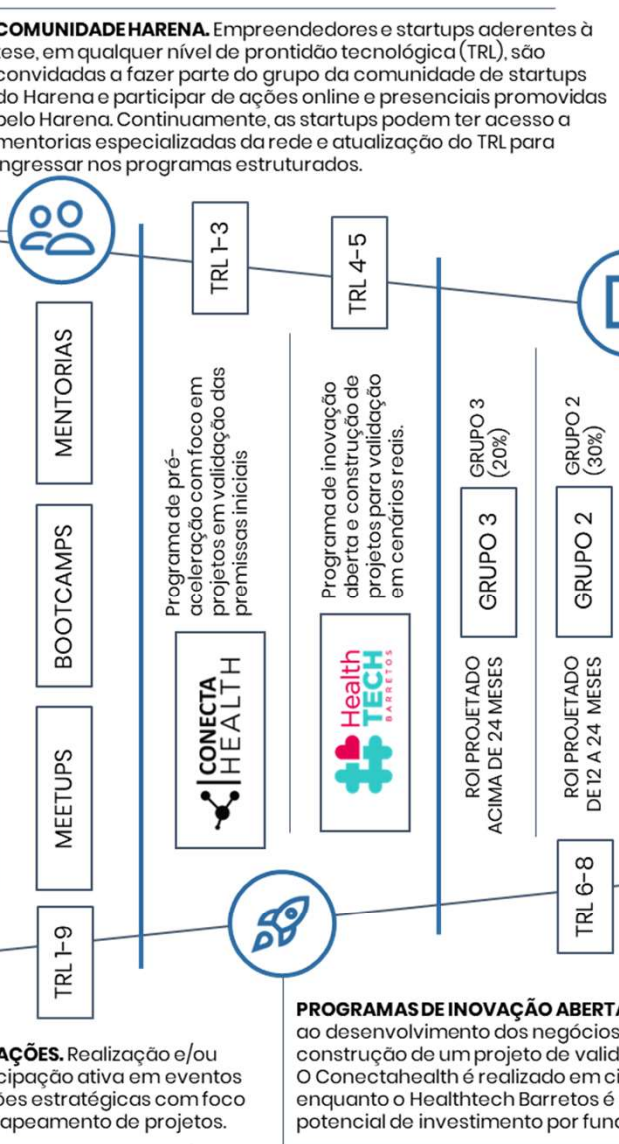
COMUNIDADE HARENA. Empreendedores e startups aderentes à tese, em qualquer nível de prontidão tecnológica (TRL), são convidadas a fazer parte do grupo da comunidade de startups do Harena e participar de ações online e presenciais promovidas pelo Harena. Continuamente, as startups podem ter acesso a mentorias especializadas da rede e atualização do TRL para ingressar nos programas estruturados.

TRL 1-9

MEETUPS

BOOTCAMPS

MENTORIAS

TRL 1-3

CONECTA HEALTH

Programa de pré-aceleração com foco em projetos em validação das premissas iniciais

TRL 4-5

Health TECH BARRETOS

Programa de inovação aberta e construção de projetos para validação em cenários reais.

TRL 6-8

ROI PROJETADO ACIMA DE 24 MESES

GRUPO 3

GRUPO 3 (20%)

ROI PROJETADO DE 12 A 24 MESES

GRUPO 2

GRUPO 2 (30%)

AÇÕES. Realização e/ou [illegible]cipação ativa em eventos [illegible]ões estratégicas com foco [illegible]apeamento de projetos.

PROGRAMAS DE INOVAÇÃO ABERT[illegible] ao desenvolvimento dos negócios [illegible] construção de um projeto de valid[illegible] O Conectahealth é realizado em ci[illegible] enquanto o Healthtech Barretos é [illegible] potencial de investimento por fun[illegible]